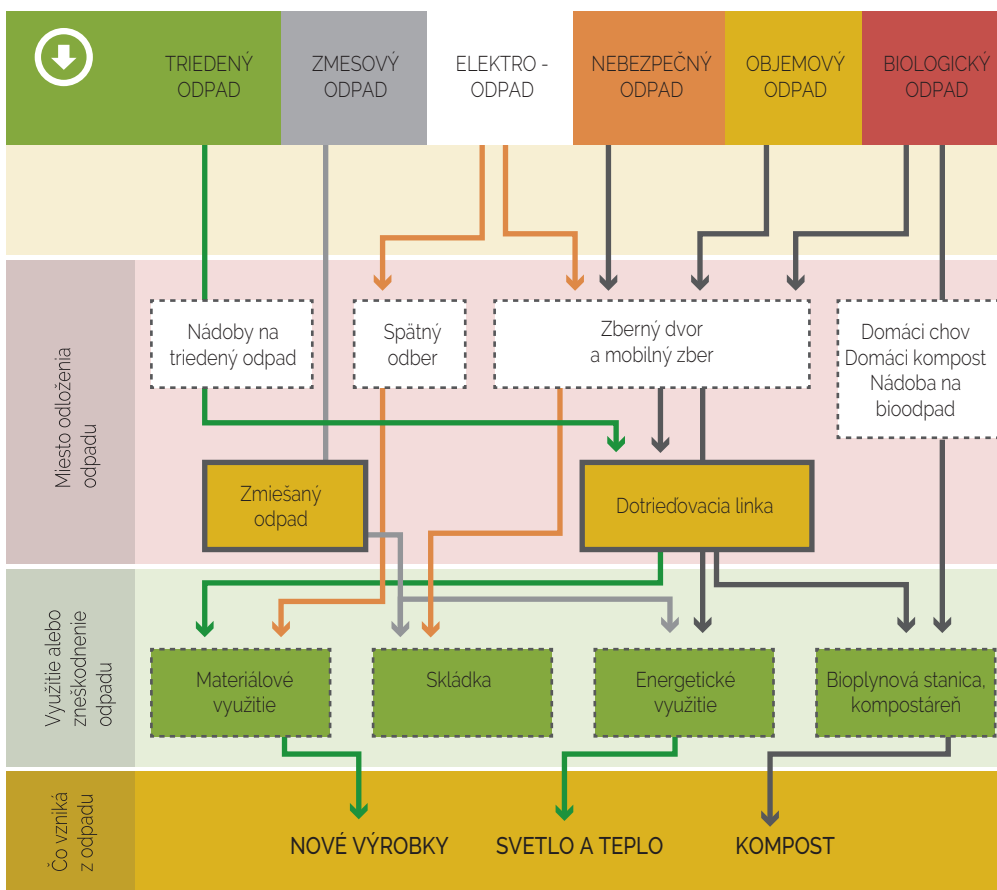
TRIEDENÝ ODPAD

ZMESOVÝ ODPAD

ELEKTRO - ODPAD

NEBEZPEČNÝ ODPAD

OBJEMOVÝ ODPAD

BIOLOGICKÝ ODPAD

Miesto odloženia odpadu

Nádoby na triedený odpad

Spätný odber

Zberný dvor a mobilný zber

Domáci chov Domáci kompost Nádoba na bioodpad

Zmiešaný odpad

Dotrieďovacia linka

Využitie alebo zneškodnenie odpadu

Materiálové využitie

Skládka

Energetické využitie

Bioplynová stanica, kompostáreň

Čo vzniká z odpadu

NOVÉ VÝROBKY

SVETLO A TEPLO

KOMPOST